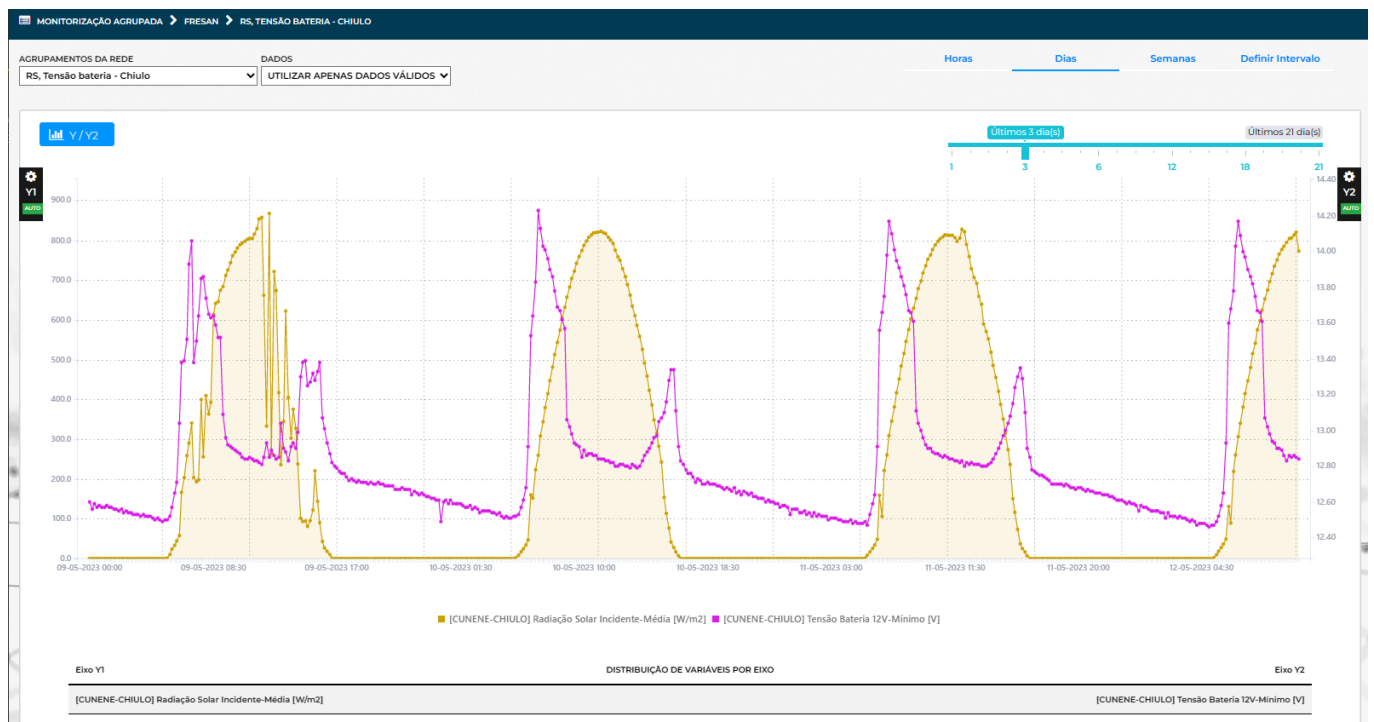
MONITORIZAÇÃO AGRUPADA > FRESAN > RS, TENSÃO BATERIA - CHIULO

AGRUPAMENTOS DA REDE
RS, Tensão bateria - Chiulo

DADOS
UTILIZAR APENAS DADOS VÁLIDOS

Horas Dias Semanas Definir Intervalo

Y / Y2

Últimos 3 dia(s) Últimos 21 dia(s)

1 3 6 12 18 21

Y1 AUTO

Y2 AUTO

900.0
800.0
700.0
600.0
500.0
400.0
300.0
200.0
100.0
0.0

14.40
14.20
14.00
13.80
13.60
13.40
13.20
13.00
12.80
12.60
12.40

09-05-2023 00:00 09-05-2023 08:30 09-05-2023 17:00 10-05-2023 01:30 10-05-2023 10:00 10-05-2023 18:30 11-05-2023 03:00 11-05-2023 11:30 11-05-2023 20:00 12-05-2023 04:30

[CUNENE-CHIULO] Radiação Solar Incidente-Média [W/m2] [CUNENE-CHIULO] Tensão Bateria 12V-Mínimo [V]

| Eixo Y1 | DISTRIBUIÇÃO DE VARIÁVEIS POR EIXO | Eixo Y2 |
|---|---|---|
| [CUNENE-CHIULO] Radiação Solar Incidente-Média [W/m2] | | [CUNENE-CHIULO] Tensão Bateria 12V-Mínimo [V] |